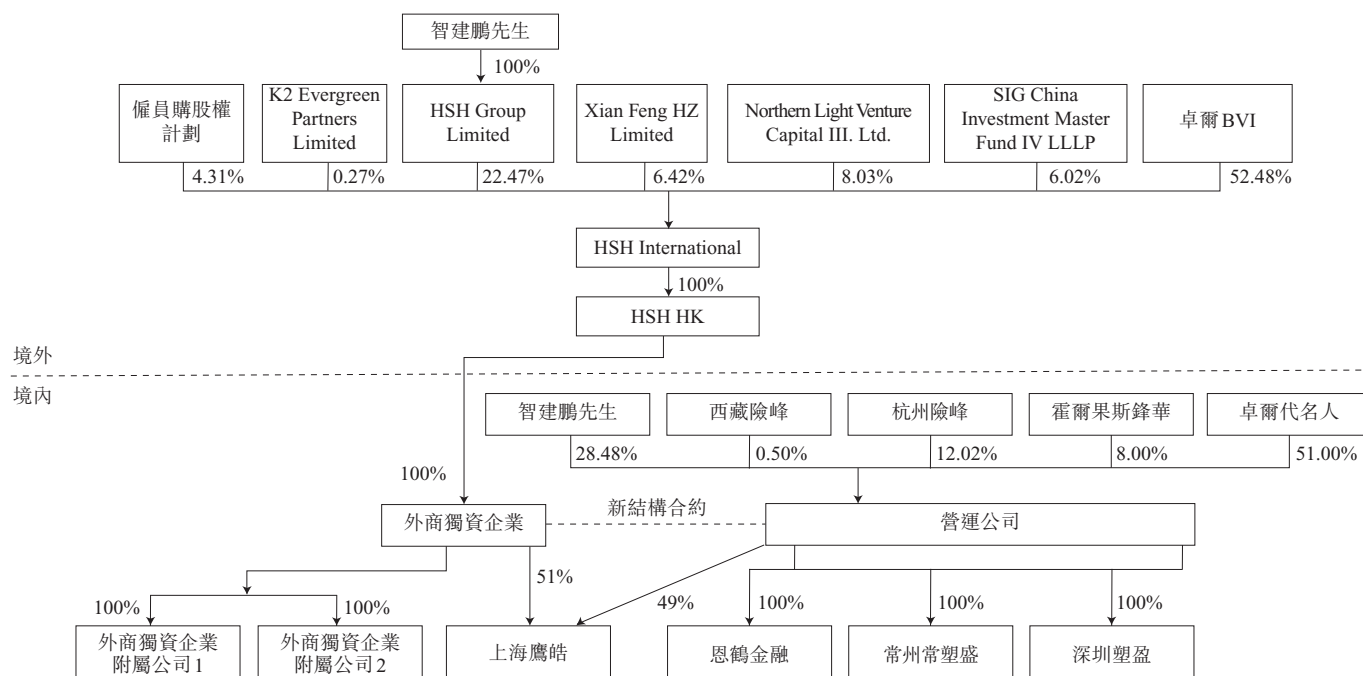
智建鵬先生

100%

僱員購股權計劃

K2 Evergreen Partners Limited

HSH Group Limited

Xian Feng HZ Limited

Northern Light Venture Capital III. Ltd.

SIG China Investment Master Fund IV LLLP

卓爾BVI

4.31%

0.27%

22.47%

6.42%

8.03%

6.02%

52.48%

HSH International

100%

HSH HK

境外

境內

智建鵬先生

西藏險峰

杭州險峰

霍爾果斯鋒華

卓爾代名人

28.48%

0.50%

12.02%

8.00%

51.00%

100%

新結構合約

外商獨資企業

營運公司

51%

49%

100%

100%

100%

100%

100%

外商獨資企業附屬公司1

外商獨資企業附屬公司2

上海鷹皓

恩鶴金融

常州常塑盛

深圳塑盈